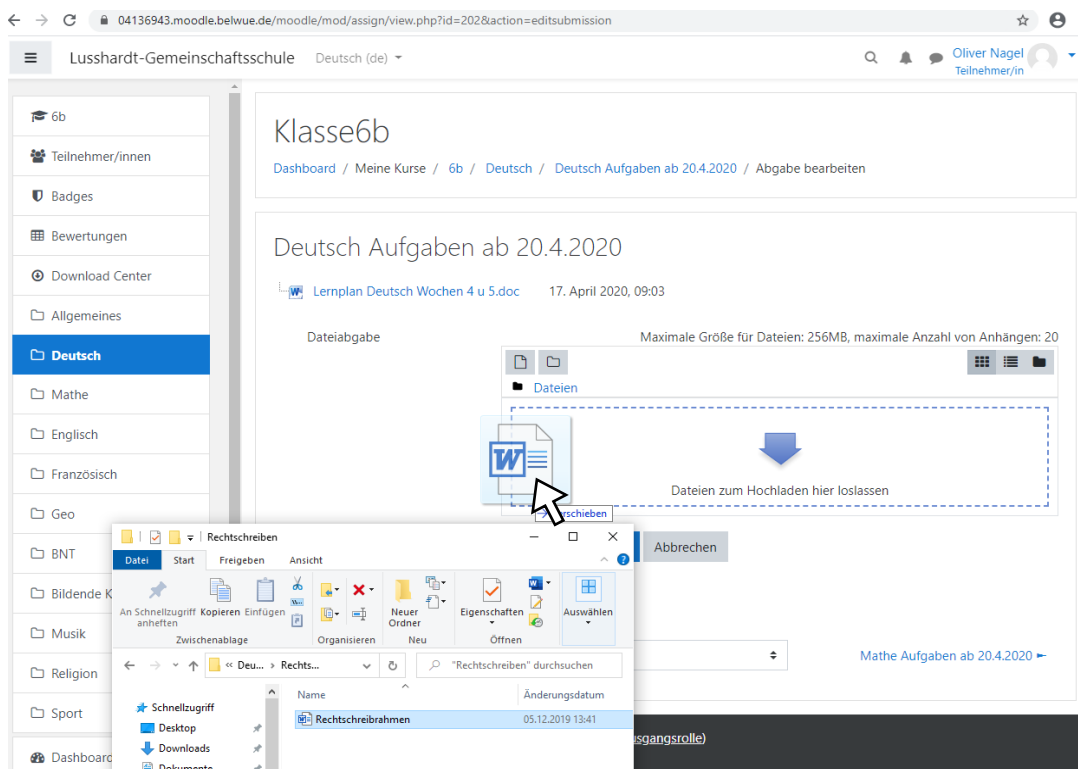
04136943.moodle.belwue.de/moodle/mod/assign/view.php?id=202&action=editsubmission

Lusshardt-Gemeinschaftsschule Deutsch (de)

Oliver Nagel
Teilnehmer/in

6b
Teilnehmer/innen
Badges
Bewertungen
Download Center
Allgemeines
Deutsch
Mathe
Englisch
Französisch
Geo
BNT
Bildende K
Musik
Religion
Sport
Dashboard

Klasse6b

Dashboard / Meine Kurse / 6b / Deutsch / Deutsch Aufgaben ab 20.4.2020 / Abgabe bearbeiten

Deutsch Aufgaben ab 20.4.2020

Lernplan Deutsch Wochen 4 u 5.doc 17. April 2020, 09:03

Dateiabgabe

Maximale Größe für Dateien: 256MB, maximale Anzahl von Anhängen: 20

Dateien

Dateien zum Hochladen hier loslassen

Verschieben

Abbrechen

Mathe Aufgaben ab 20.4.2020 ►

usgangsrolle)

Rechtschreiben

Datei Start Freigeben Ansicht

An Schnellzugriff anheften Kopieren Einfügen
Zwischenablage
Organisieren
Neuer Ordner
Neu
Eigenschaften
Öffnen
Auswählen

« Deu... › Rechts...

"Rechtschreiben" durchsuchen

Schnellzugriff
Desktop
Downloads
Dokumente

Name
Änderungsdatum
Rechtschreibrahmen 05.12.2019 13:41